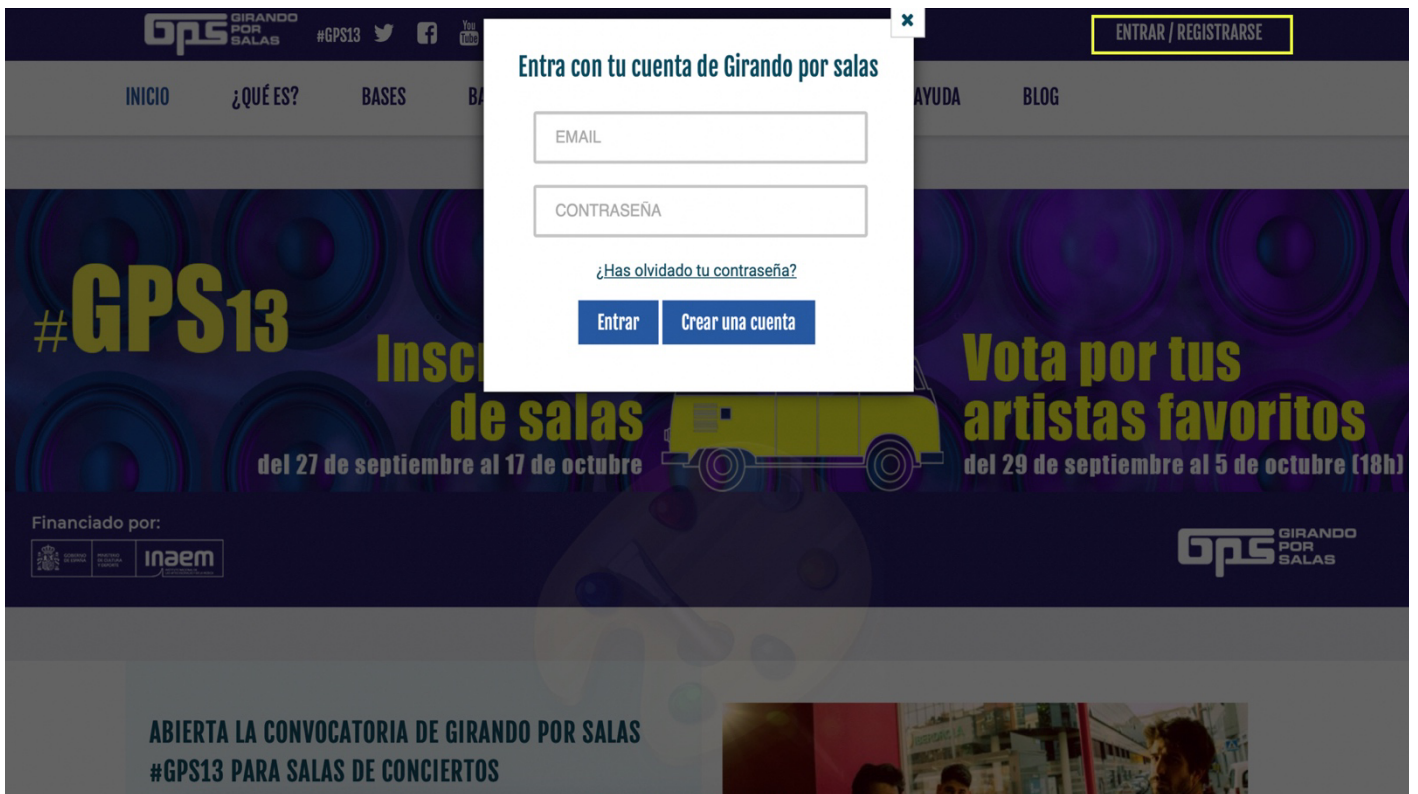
GPS GIRANDO POR SALAS #GPS13 You Tube

ENTRAR / REGISTRARSE

INICIO ¿QUÉ ES? BASES BA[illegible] AYUDA BLOG

×

Entra con tu cuenta de Girando por salas

EMAIL

CONTRASEÑA

¿Has olvidado tu contraseña?

Entrar Crear una cuenta

#GPS13

Insc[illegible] de salas
del 27 de septiembre al 17 de octubre

Vota por tus artistas favoritos
del 29 de septiembre al 5 de octubre (18h)

Financiado por:

GOBIERNO DE ESPAÑA MINISTERIO DE CULTURA Y DEPORTE inaem

GPS GIRANDO POR SALAS

ABIERTA LA CONVOCATORIA DE GIRANDO POR SALAS #GPS13 PARA SALAS DE CONCIERTOS